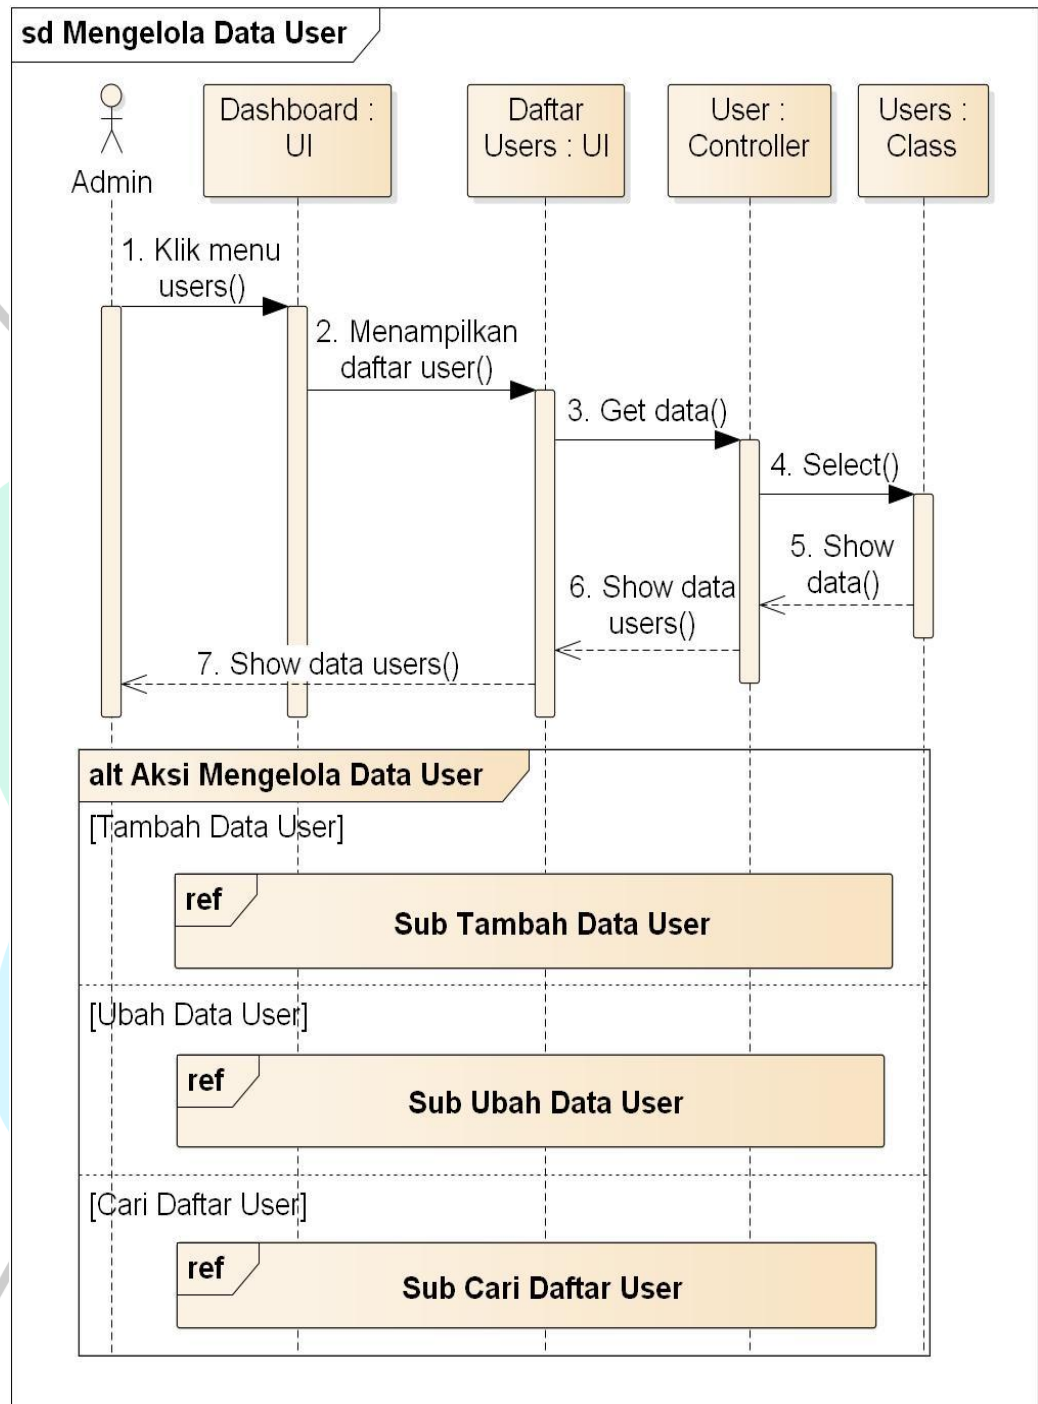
sd Mengelola Data User

Admin

Dashboard : UI

Daftar Users : UI

User : Controller

Users : Class

1. Klik menu users()

2. Menampilkan daftar user()

3. Get data()

4. Select()

5. Show data()

6. Show data users()

7. Show data users()

alt Aksi Mengelola Data User

[Tambah Data User]

ref

Sub Tambah Data User

[Ubah Data User]

ref

Sub Ubah Data User

[Cari Daftar User]

ref

Sub Cari Daftar User